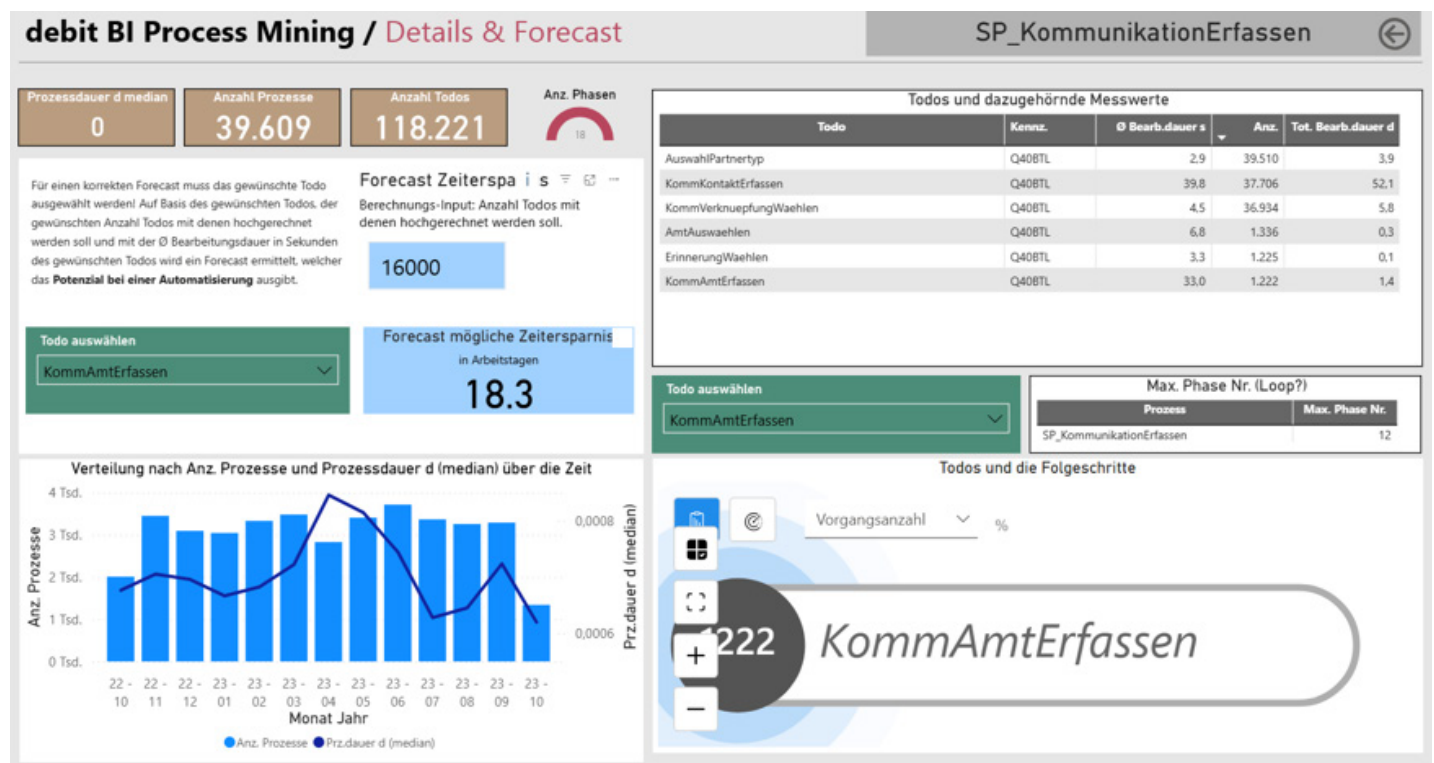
debit BI Process Mining / Details & Forecast

SP_KommunikationErfassen

Prozessdauer d median
0

Anzahl Prozesse
39.609

Anzahl Todos
118.221

Anz. Phasen
18

Für einen korrekten Forecast muss das gewünschte Todo ausgewählt werden! Auf Basis des gewünschten Todos, der gewünschten Anzahl Todos mit denen hochgerechnet werden soll und mit der Ø Bearbeitungsdauer in Sekunden des gewünschten Todos wird ein Forecast ermittelt, welcher das **Potenzial bei einer Automatisierung** ausgibt.

Forecast Zeiterspa i s

Berechnungs-Input: Anzahl Todos mit denen hochgerechnet werden soll.

16000

Todo auswählen
KommAmtErfassen

Forecast mögliche Zeitersparnis
in Arbeitstagen
18.3

Todos und dazugehörnde Messwerte

| Todo | Kennz. | Ø Bearb.dauer s | Anz. | Tot. Bearb.dauer d |
|---|---|---|---|---|
| AuswahlPartnertyp | Q40BTL | 2,9 | 39.510 | 3,9 |
| KommKontaktErfassen | Q40BTL | 39,8 | 37.706 | 52,1 |
| KommVerknuepfungWaehlen | Q40BTL | 4,5 | 36.934 | 5,8 |
| AmtAuswaehlen | Q40BTL | 6,8 | 1.336 | 0,3 |
| ErinnerungWaehlen | Q40BTL | 3,3 | 1.225 | 0,1 |
| KommAmtErfassen | Q40BTL | 33,0 | 1.222 | 1,4 |

Todo auswählen
KommAmtErfassen

Max. Phase Nr. (Loop?)

| Prozess | Max. Phase Nr. |
|---|---|
| SP_KommunikationErfassen | 12 |

Verteilung nach Anz. Prozesse und Prozessdauer d (median) über die Zeit

4 Tsd.
3 Tsd.
2 Tsd.
1 Tsd.
0 Tsd.
Anz. Prozesse
0,0008
0,0006
Prz.dauer d (median)
22 - 10
22 - 11
22 - 12
23 - 01
23 - 02
23 - 03
23 - 04
23 - 05
23 - 06
23 - 07
23 - 08
23 - 09
23 - 10
Monat Jahr
Anz. Prozesse
Prz.dauer d (median)

Todos und die Folgeschritte

Vorgangsanzahl
%

1222 KommAmtErfassen